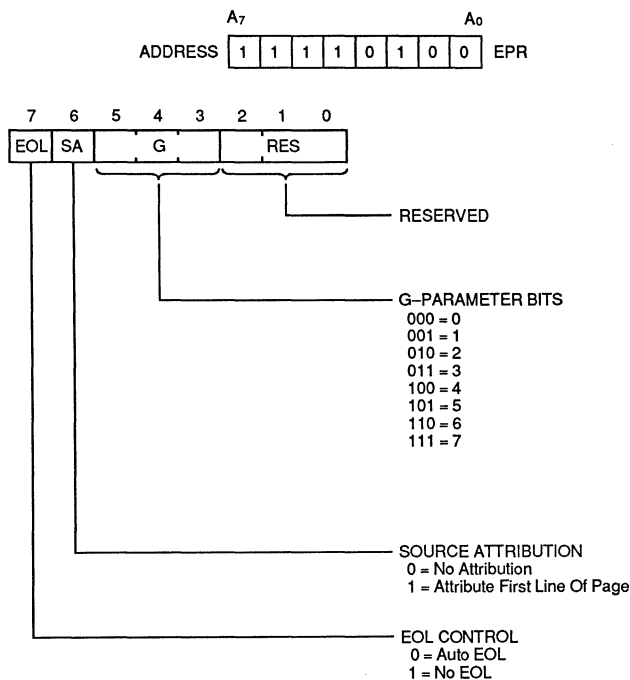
$A_7$ $A_0$

ADDRESS 1 1 1 1 0 1 0 0 EPR

7 6 5 4 3 2 1 0

EOL SA G RES

RESERVED

G–PARAMETER BITS
000 = 0
001 = 1
010 = 2
011 = 3
100 = 4
101 = 5
110 = 6
111 = 7

SOURCE ATTRIBUTION
0 = No Attribution
1 = Attribute First Line Of Page

EOL CONTROL
0 = Auto EOL
1 = No EOL